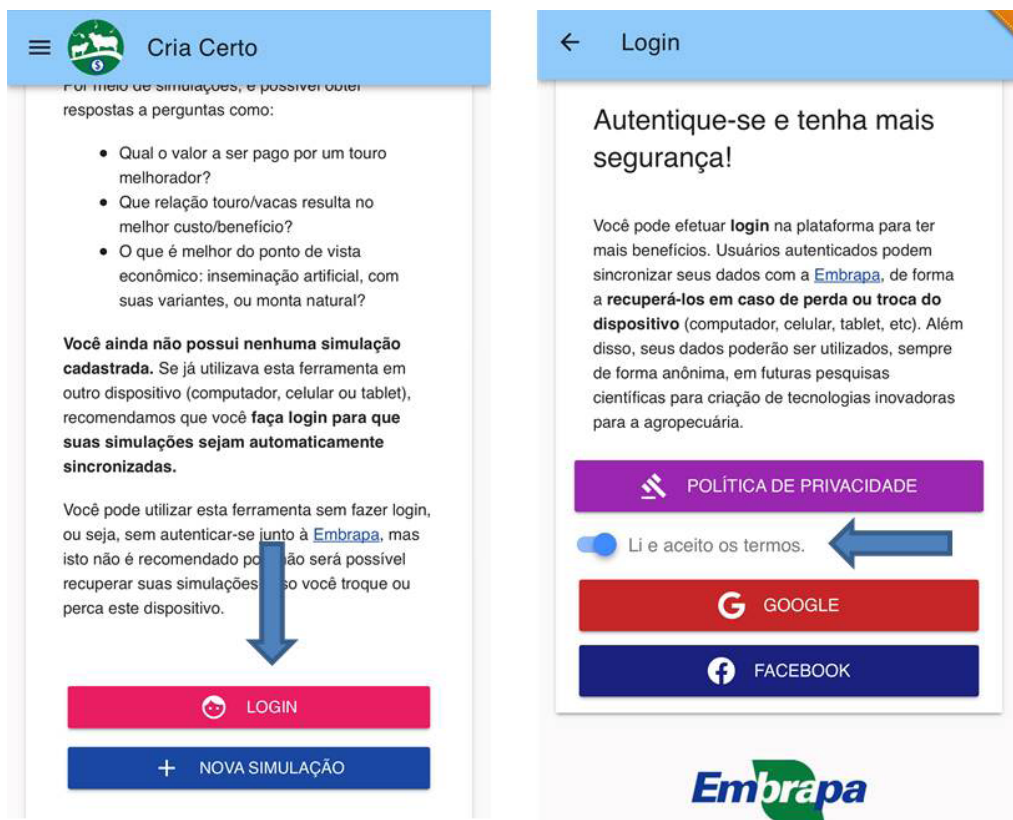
Cria Certo

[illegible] respostas a perguntas como:

- Qual o valor a ser pago por um touro melhorador?
- Que relação touro/vacas resulta no melhor custo/benefício?
- O que é melhor do ponto de vista econômico: inseminação artificial, com suas variantes, ou monta natural?

**Você ainda não possui nenhuma simulação cadastrada.** Se já utilizava esta ferramenta em outro dispositivo (computador, celular ou tablet), recomendamos que você **faça login para que suas simulações sejam automaticamente sincronizadas.**

Você pode utilizar esta ferramenta sem fazer login, ou seja, sem autenticar-se junto à Embrapa, mas isto não é recomendado po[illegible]ão será possível recuperar suas simulações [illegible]so você troque ou perca este dispositivo.

LOGIN

NOVA SIMULAÇÃO

Login

Autentique-se e tenha mais segurança!

Você pode efetuar **login** na plataforma para ter mais benefícios. Usuários autenticados podem sincronizar seus dados com a Embrapa, de forma a **recuperá-los em caso de perda ou troca do dispositivo** (computador, celular, tablet, etc). Além disso, seus dados poderão ser utilizados, sempre de forma anônima, em futuras pesquisas científicas para criação de tecnologias inovadoras para a agropecuária.

POLÍTICA DE PRIVACIDADE

Li e aceito os termos.

GOOGLE

FACEBOOK

Embrapa